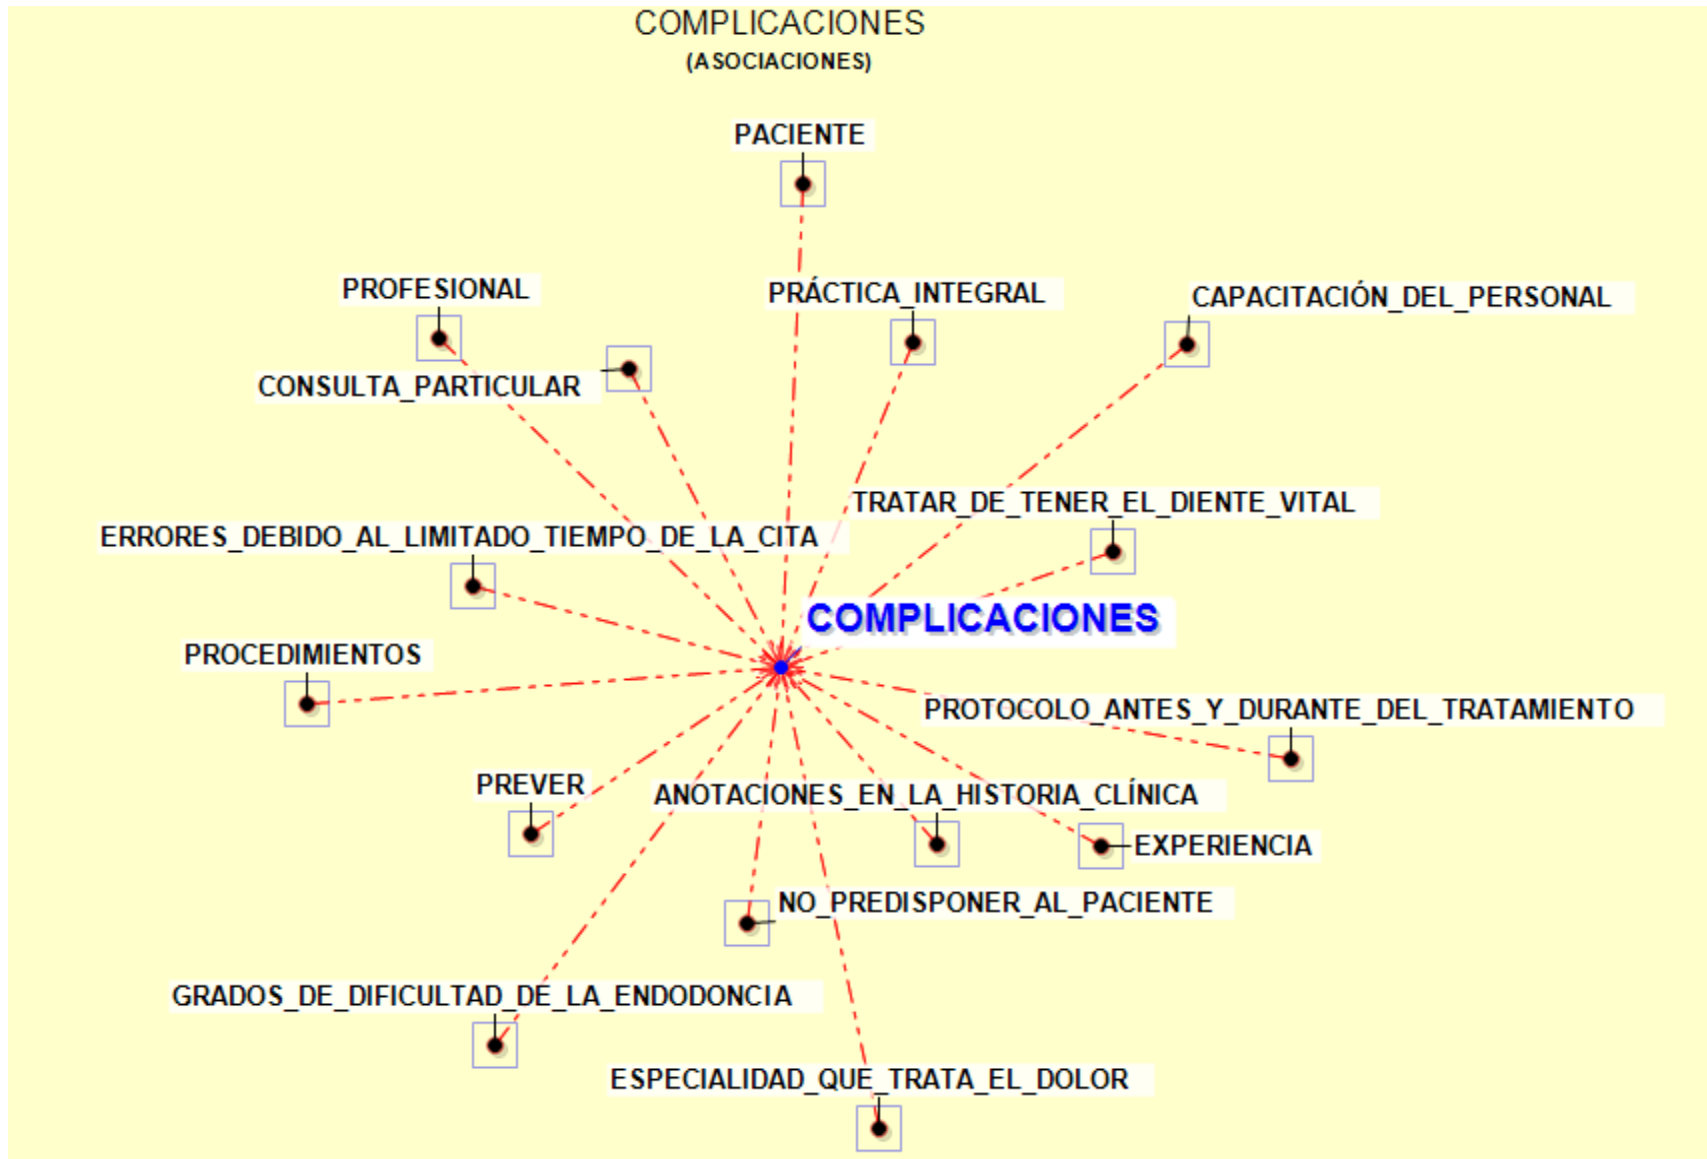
COMPLICACIONES
(ASOCIACIONES)

PACIENTE

PROFESIONAL

PRÁCTICA_INTEGRAL

CAPACITACIÓN_DEL_PERSONAL

CONSULTA_PARTICULAR

TRATAR_DE_TENER_EL_DIENTE_VITAL

ERRORES_DEBIDO_AL_LIMITADO_TIEMPO_DE_LA_CITA

COMPLICACIONES

PROCEDIMIENTOS

PROTOCOLO_ANTES_Y_DURANTE_DEL_TRATAMIENTO

PREVER

ANOTACIONES_EN_LA_HISTORIA_CLÍNICA

EXPERIENCIA

NO_PREDISPONER_AL_PACIENTE

GRADOS_DE_DIFICULTAD_DE_LA_ENDODONCIA

ESPECIALIDAD_QUE_TRATA_EL_DOLOR